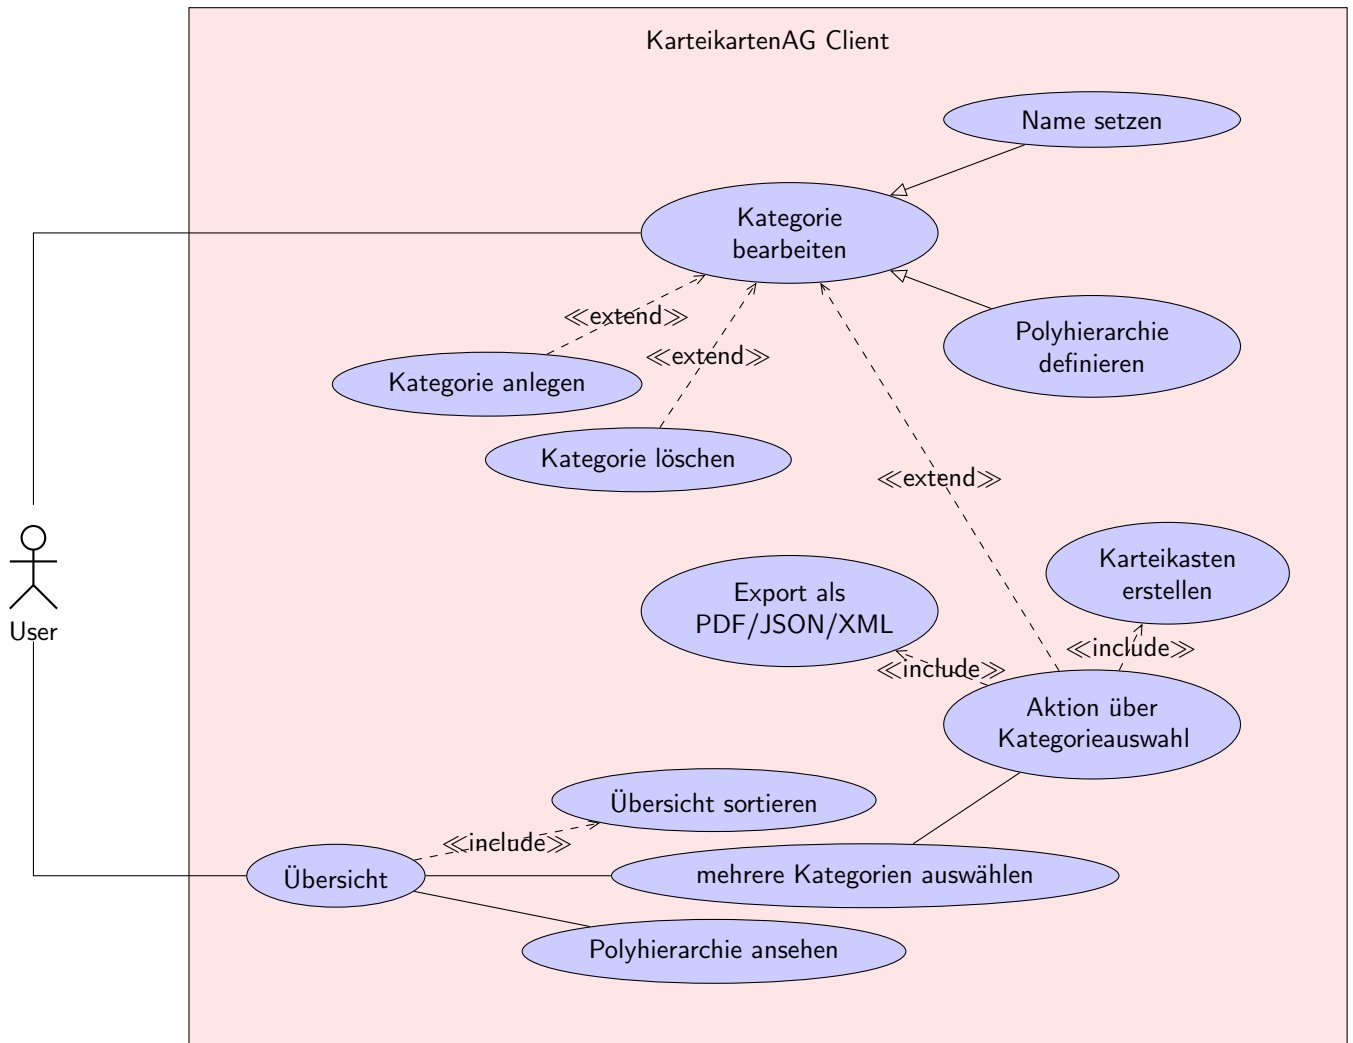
KarteikartenAG Client

Name setzen

Kategorie bearbeiten

≪extend≫

≪extend≫

Polyhierarchie definieren

Kategorie anlegen

Kategorie löschen

≪extend≫

Karteikasten erstellen

Export als PDF/JSON/XML

≪include≫

≪include≫

Aktion über Kategorieauswahl

User

Übersicht sortieren

≪include≫

Übersicht

mehrere Kategorien auswählen

Polyhierarchie ansehen